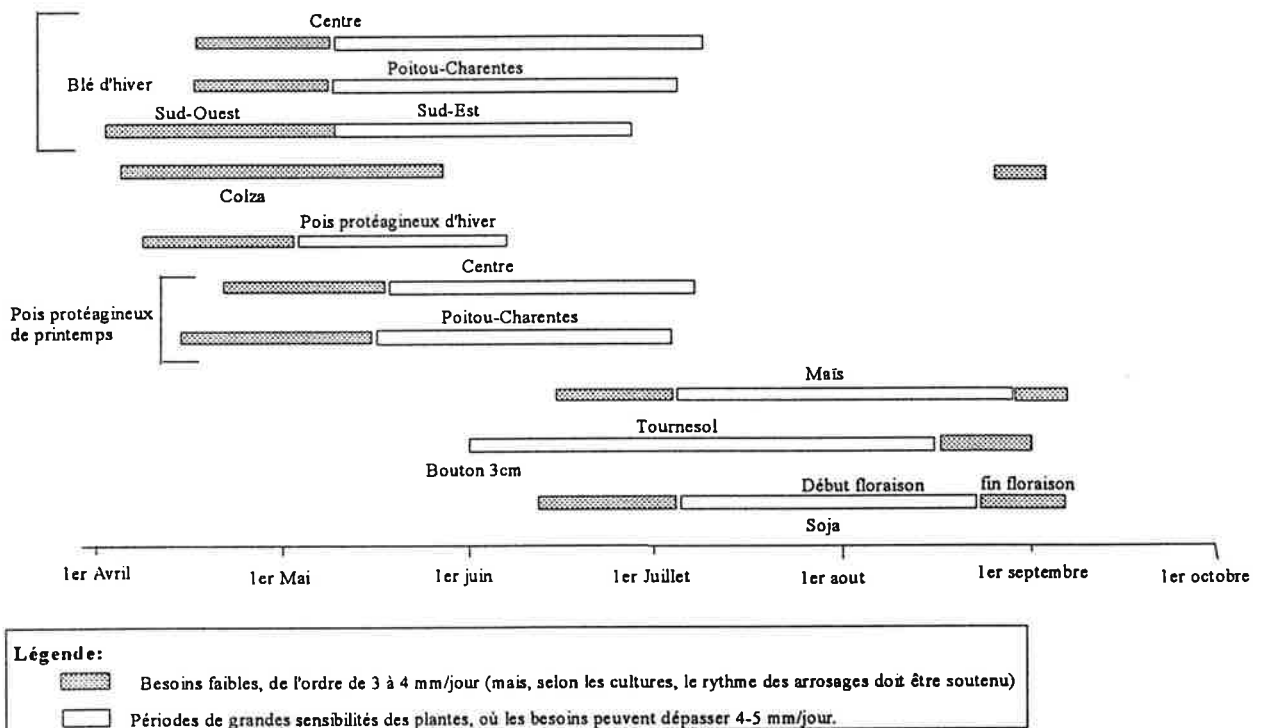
Centre

Blé d'hiver

Poitou-Charentes

Sud-Ouest

Sud-Est

Colza

Pois protéagineux d'hiver

Centre

Pois protéagineux de printemps

Poitou-Charentes

Maïs

Tournesol

Bouton 3cm

Début floraison

fin floraison

Soja

1er Avril

1er Mai

1er juin

1er Juillet

1er aout

1er septembre

1er octobre

Légende:

Besoins faibles, de l'ordre de 3 à 4 mm/jour (mais, selon les cultures, le rythme des arrosages doit être soutenu)

Périodes de grandes sensibilités des plantes, où les besoins peuvent dépasser 4-5 mm/jour.